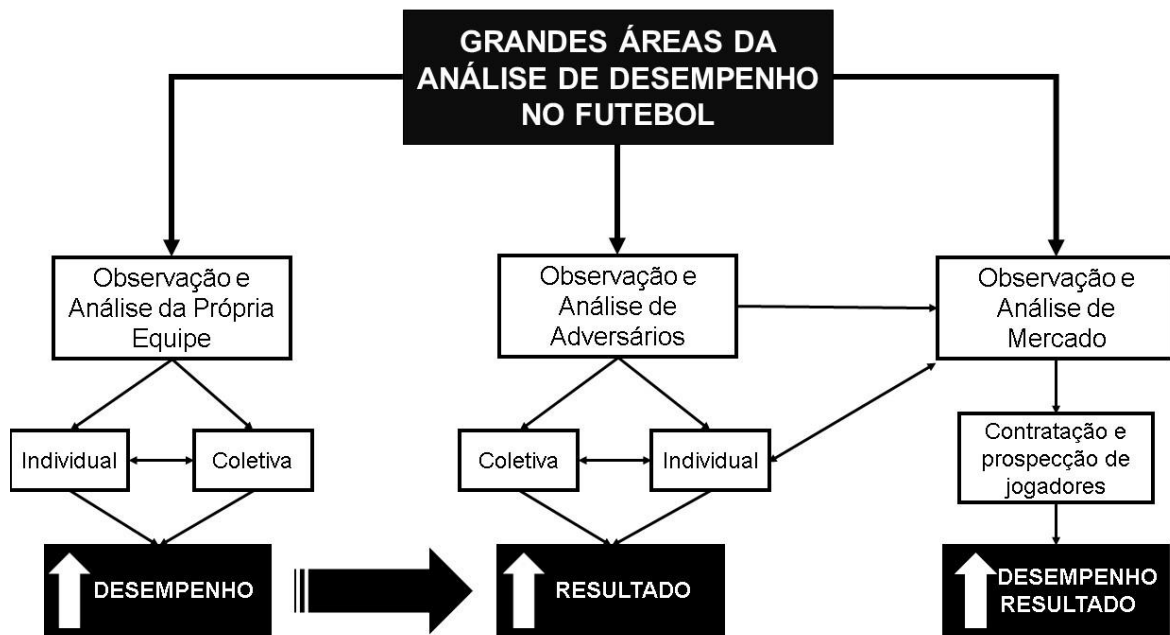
GRANDES ÁREAS DA ANÁLISE DE DESEMPENHO NO FUTEBOL

Observação e Análise da Própria Equipe

Observação e Análise de Adversários

Observação e Análise de Mercado

Individual

Coletiva

Coletiva

Individual

Contratação e prospecção de jogadores

DESEMPENHO

RESULTADO

DESEMPENHO RESULTADO